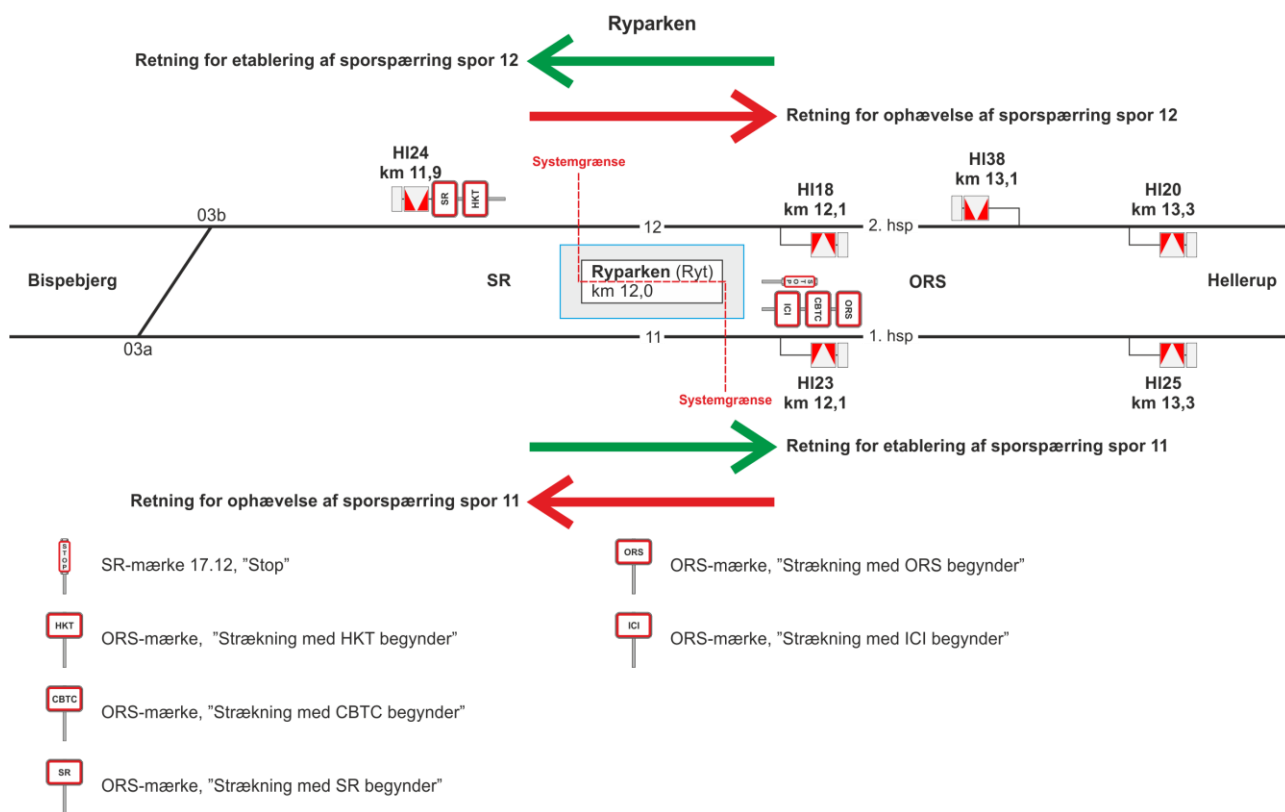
Ryparken

Retning for etablering af sporspærring spor 12

Retning for ophævelse af sporspærring spor 12

Systemgrænse

HI24
km 11,9

SR HKT

03b

12

HI18
km 12,1

2. hsp

HI38
km 13,1

HI20
km 13,3

Bispebjerg

SR

Ryparken (Ryt)
km 12,0

STOP

ICI CBTC ORS

ORS

Hellerup

03a

11

1. hsp

HI23
km 12,1

Systemgrænse

HI25
km 13,3

Retning for etablering af sporspærring spor 11

Retning for ophævelse af sporspærring spor 11

STOP SR-mærke 17.12, "Stop"

ORS ORS-mærke, "Strækning med ORS begynder"

HKT ORS-mærke, "Strækning med HKT begynder"

ICI ORS-mærke, "Strækning med ICI begynder"

CBTC ORS-mærke, "Strækning med CBTC begynder"

SR ORS-mærke, "Strækning med SR begynder"